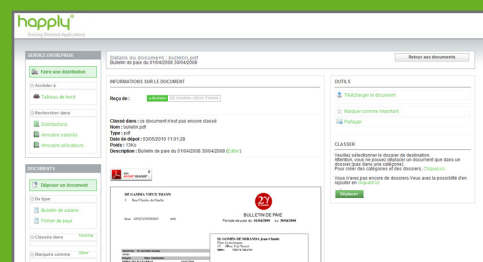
happly
Driving Smooth Applications

SERVICE ENTREPRISE
Faire une distribution
Accéder à
Tableau de bord
Rechercher dans
Distributions
Annuaire salariés
Annuaire utilisateurs

DOCUMENTS
Déposer un document
De type
Bulletin de salaire
Fichier de paye
Classés dans
Modifier
Marqués comme
Gérer

Détails du document : bulletin.pdf
Bulletin de paie du 01/04/2008 30/04/2008

Retour aux documents

INFORMATIONS SUR LE DOCUMENT

Reçu de :

Classé dans : ce document n'est pas encore classé
Nom : bulletin.pdf
Type : pdf
Date de dépôt : 03/05/2010 11:31:28
Poids : 13Ko
Description : Bulletin de paie du 01/04/2008 30/04/2008 (Editer)

OUTILS
Télécharger le document
Marquer comme important
Partager

CLASSER
Veuillez sélectionner le dossier de destination
Attention, vous ne pouvez déplacer un document que dans un dossier (pas dans une catégorie).
Pour créer des catégories et des dossiers, Cliquez ici.
Vous n'avez pas encore de dossiers.Vous avez la possibilité d'en ajouter en cliquant ici
Déplacer

BULLETIN DE PAIE
Période de paie du 01/04/2008 au 30/04/2008